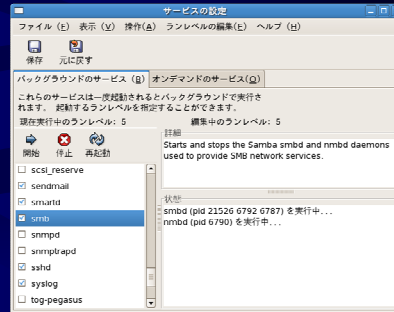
サービスの設定

ファイル (F) 表示 (V) 操作 (A) ランレベルの編集 (E) ヘルプ (H)

保存 元に戻す

バックグラウンドのサービス (B) オンデマンドのサービス (O)

これらのサービスは一度起動されるとバックグラウンドで実行されます。 起動するランレベルを指定することができます。

現在実行中のランレベル: 5 編集中のランレベル: 5

開始 停止 再起動

詳細

Starts and stops the Samba smbd and nmbd daemons used to provide SMB network services.

scsi_reserve
sendmail
smartd
smb
snmpd
snmptrapd
sshd
syslog
tog-pegasus

状態

smbd (pid 21526 6792 6787) を実行中...
nmbd (pid 6790) を実行中...